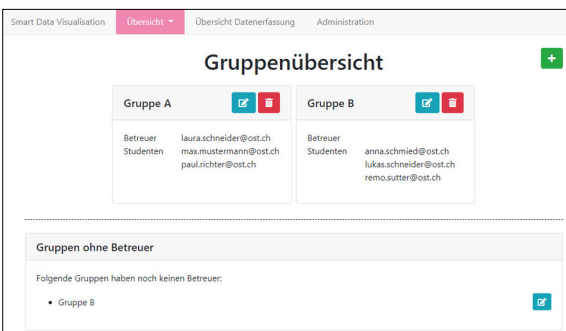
Smart Data Visualisation Übersicht Übersicht Datenerfassung Administration

Gruppenübersicht

+

Gruppe A

Betreuer laura.schneider@ost.ch
Studenten max.mustermann@ost.ch
paul.richter@ost.ch

Gruppe B

Betreuer
Studenten anna.schmied@ost.ch
lukas.schneider@ost.ch
remo.sutter@ost.ch

Gruppen ohne Betreuer

Folgende Gruppen haben noch keinen Betreuer:

- Gruppe B